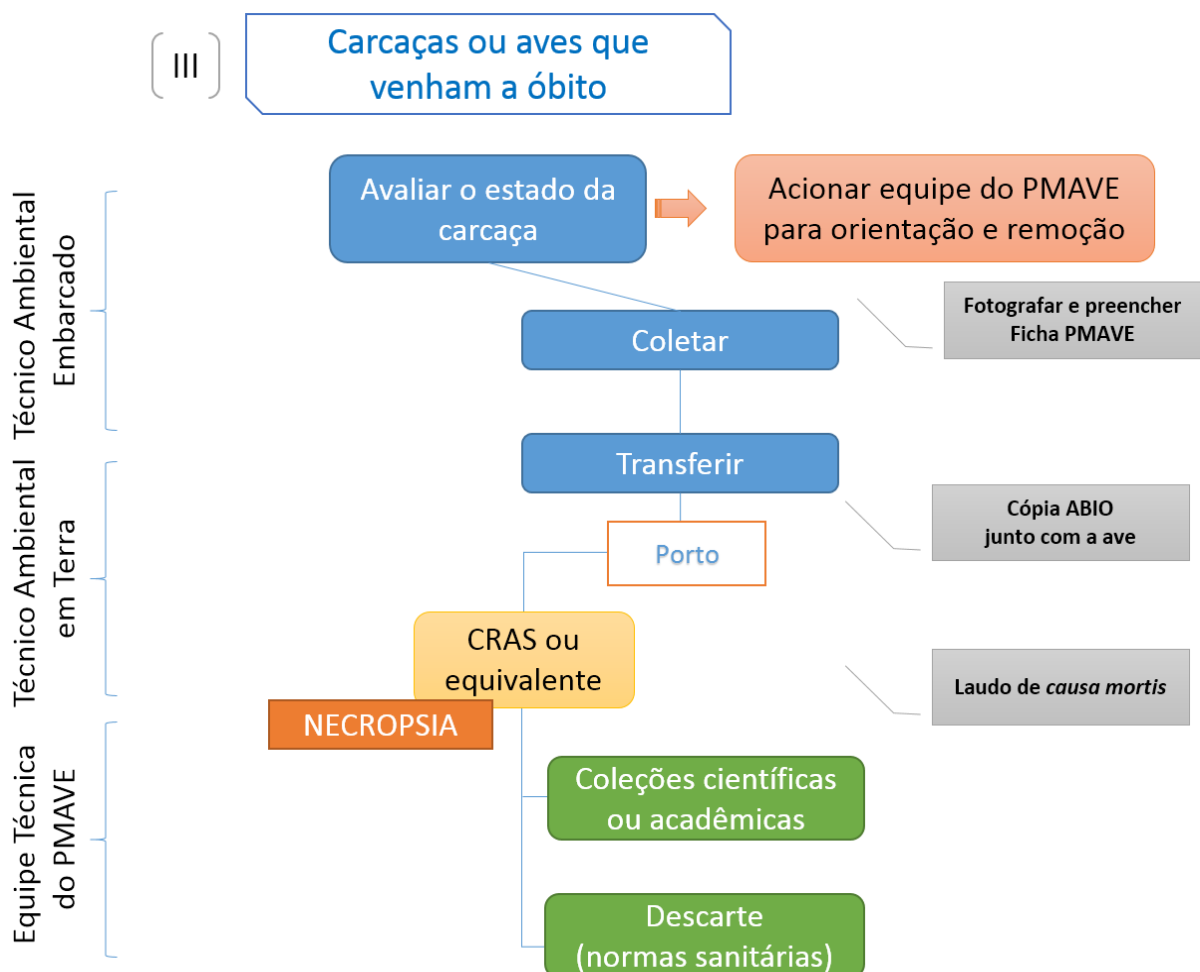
III

Carcaças ou aves que venham a óbito

Técnico Ambiental Embarcado

Avaliar o estado da carcaça

Acionar equipe do PMAVE para orientação e remoção

Coletar

Fotografar e preencher Ficha PMAVE

Técnico Ambiental em Terra

Transferir

Cópia ABIO junto com a ave

Porto

CRAS ou equivalente

Laudo de *causa mortis*

NECROPSIA

Equipe Técnica do PMAVE

Coleções científicas ou acadêmicas

Descarte (normas sanitárias)